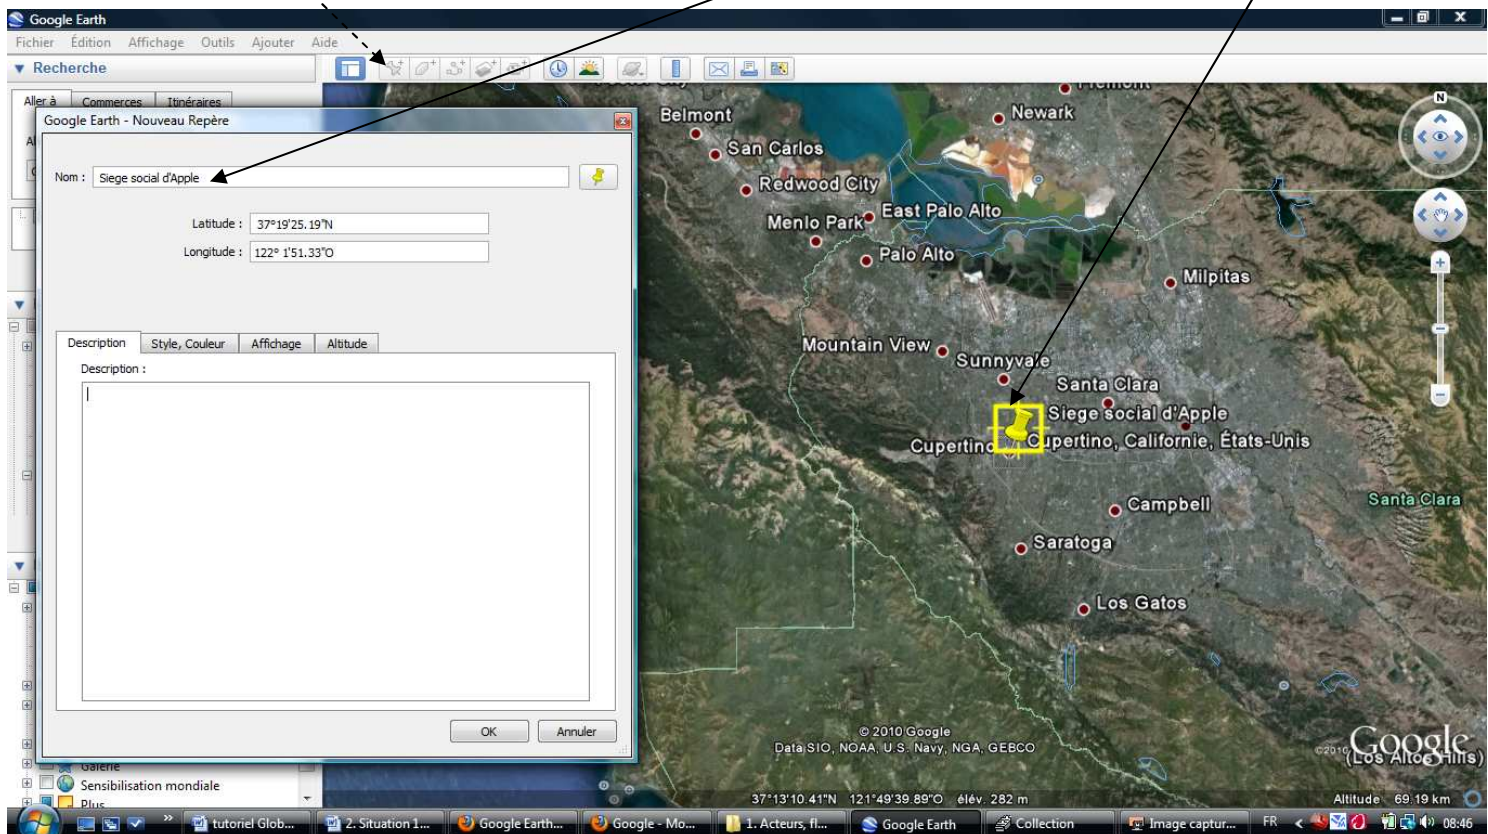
Google Earth
Fichier Édition Affichage Outils Ajouter Aide
Recherche
Aller à Commerces Itinéraires
Google Earth - Nouveau Repère
Nom : Siege social d'Apple
Latitude : 37°19'25.19"N
Longitude : 122° 1'51.33"O
Description Style, Couleur Affichage Altitude
Description :
OK Annuler
Galerie
Sensibilisation mondiale
Plus
Fremont
Belmont
Newark
San Carlos
Redwood City
East Palo Alto
Menlo Park
Palo Alto
Milpitas
Mountain View
Sunnyvale
Santa Clara
Siege social d'Apple
Cupertino
Cupertino, Californie, États-Unis
Campbell
Santa Clara
Saratoga
Los Gatos
© 2010 Google
Data SIO, NOAA, U.S. Navy, NGA, GEBCO
©2010 Google
(Los Altos Hills)
37°13'10.41"N 121°49'39.89"O élév. 282 m
Altitude 69.19 km
tutoriel Glob... 2. Situation 1... Google Earth... Google - Mo... 1. Acteurs, fl... Google Earth Collection Image captur... FR 08:46